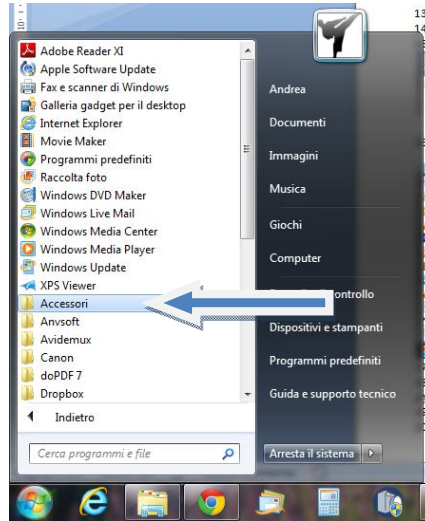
Adobe Reader XI
Apple Software Update
Fax e scanner di Windows
Galleria gadget per il desktop
Internet Explorer
Movie Maker
Programmi predefiniti
Raccolta foto
Windows DVD Maker
Windows Live Mail
Windows Media Center
Windows Media Player
Windows Update
XPS Viewer
Accessori
Anvsoft
Avidemux
Canon
doPDF 7
Dropbox

Indietro

Cerca programmi e file

Andrea
Documenti
Immagini
Musica
Giochi
Computer
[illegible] controllo
Dispositivi e stampanti
Programmi predefiniti
Guida e supporto tecnico

Arresta il sistema

13
14